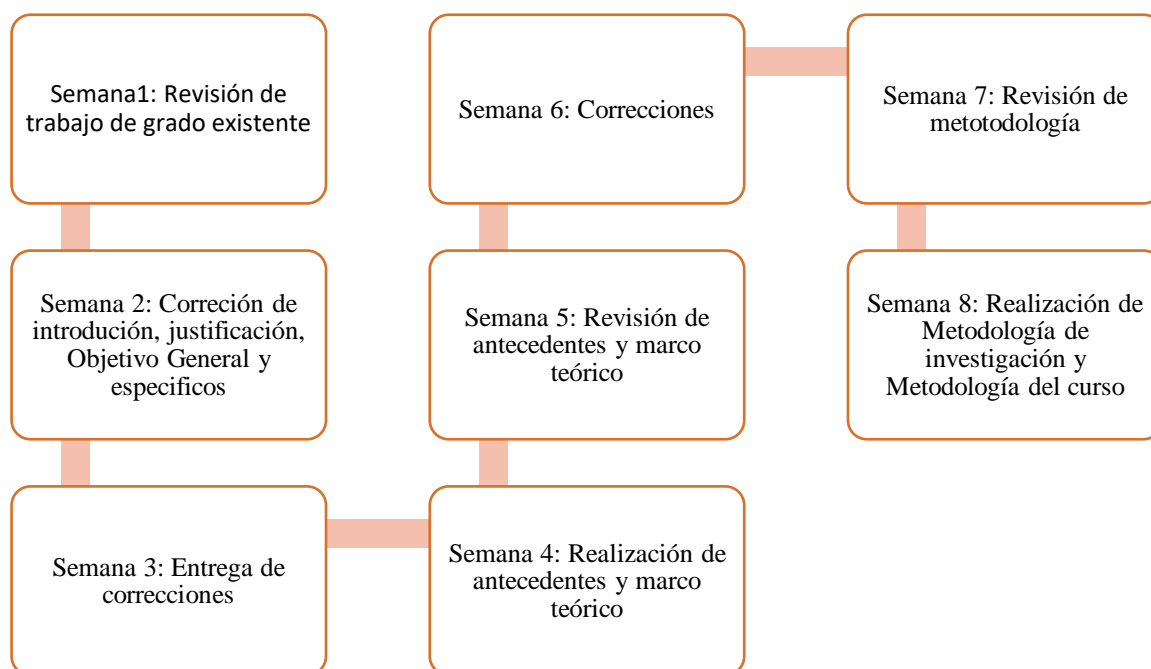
Semana1: Revisión de trabajo de grado existente

Semana 2: Correción de introdución, justificación, Objetivo General y especificos

Semana 3: Entrega de correcciones

Semana 4: Realización de antecedentes y marco teórico

Semana 5: Revisión de antecedentes y marco teórico

Semana 6: Correcciones

Semana 7: Revisión de metotodología

Semana 8: Realización de Metodología de investigación y Metodología del curso